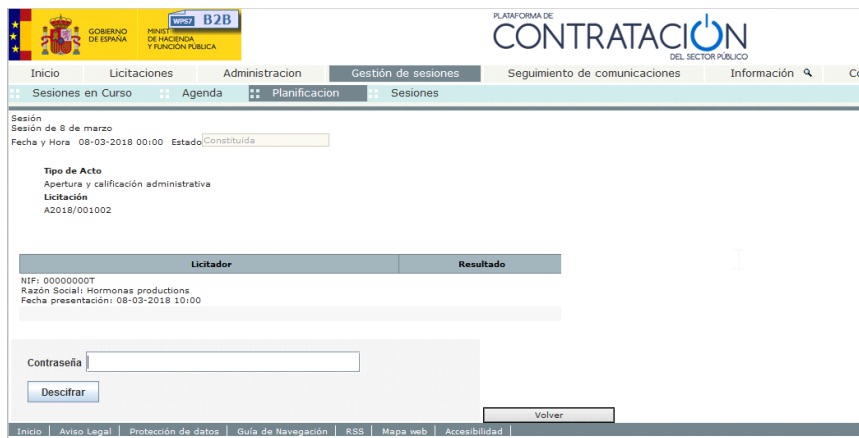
GOBIERNO DE ESPAÑA | MINISTERIO DE HACIENDA Y FUNCIÓN PÚBLICA

WPS7 B2B

PLATAFORMA DE CONTRATACION DEL SECTOR PÚBLICO

Inicio | Licitaciones | Administracion | Gestión de sesiones | Seguimiento de comunicaciones | Información | Co

Sesiones en Curso | Agenda | Planificacion | Sesiones

Sesión
Sesión de 8 de marzo
Fecha y Hora 08-03-2018 00:00 Estado Constituida

Tipo de Acto
Apertura y calificación administrativa
Licitación
A2018/001002

| Licitador | Resultado |
|---|---|
| NIF: 00000000T<br>Razón Social: Hormonas productions<br>Fecha presentación: 08-03-2018 10:00 | |

Contraseña

Descifrar

Volver

Inicio | Aviso Legal | Protección de datos | Guía de Navegación | RSS | Mapa web | Accesibilidad